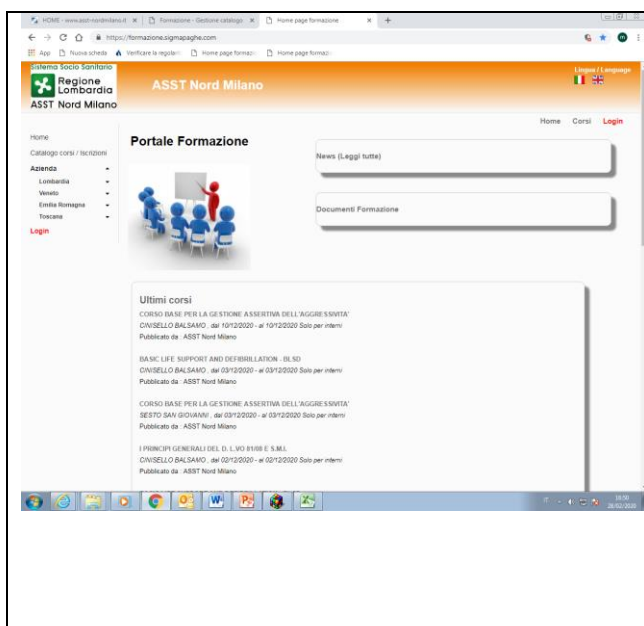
HOME - www.asst-nordmilano.it × Formazione - Gestione catalogo × Home page formazione × +

https://formazione.sigmapaghe.com

App Nuova scheda Verificare la regolarità Home page formazi Home page formazi

Sistema Socio Sanitario
Regione Lombardia
ASST Nord Milano

ASST Nord Milano

Lingua / Language

Home Corsi Login

Home
Catalogo corsi / Iscrizioni
Azienda
Lombardia
Veneto
Emilia Romagna
Toscana
Login

Portale Formazione

News (Leggi tutte)

Documenti Formazione

Ultimi corsi

CORSO BASE PER LA GESTIONE ASSERTIVA DELL'AGGRESSIVITA'
CINISELLO BALSAMO , dal 10/12/2020 - al 10/12/2020 Solo per interni
Pubblicato da : ASST Nord Milano

BASIC LIFE SUPPORT AND DEFIBRILLATION - BLSD
CINISELLO BALSAMO , dal 03/12/2020 - al 03/12/2020 Solo per interni
Pubblicato da : ASST Nord Milano

CORSO BASE PER LA GESTIONE ASSERTIVA DELL'AGGRESSIVITA'
SESTO SAN GIOVANNI , dal 03/12/2020 - al 03/12/2020 Solo per interni
Pubblicato da : ASST Nord Milano

I PRINCIPI GENERALI DEL D. L.VO 81/08 E S.M.I.
CINISELLO BALSAMO , dal 02/12/2020 - al 02/12/2020 Solo per interni
Pubblicato da : ASST Nord Milano

IT 10:50 28/02/2020